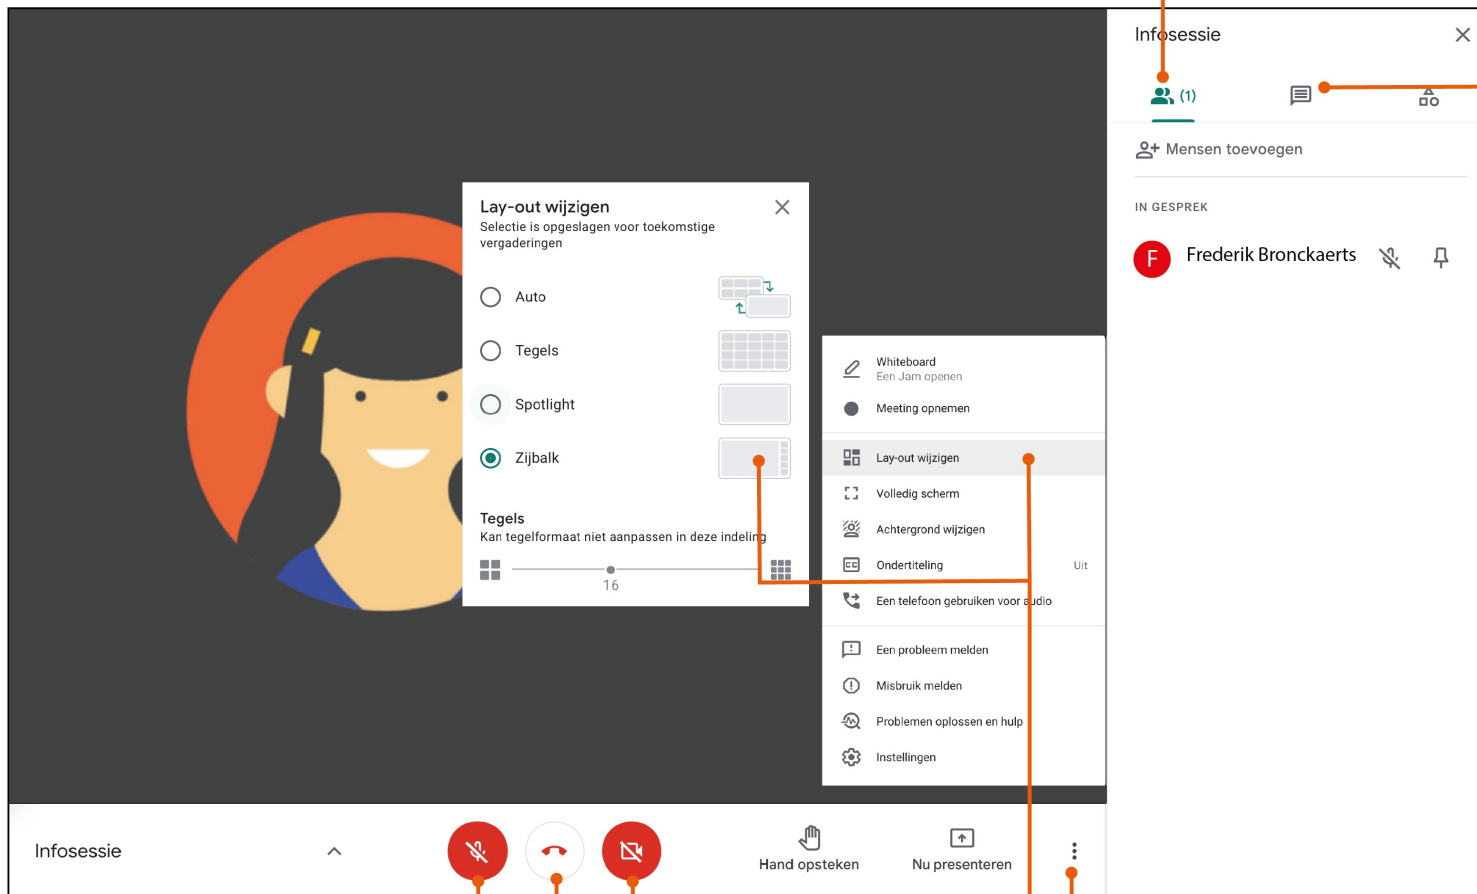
Lay-out wijzigen
Selectie is opgeslagen voor toekomstige vergaderingen

Auto

Tegels

Spotlight

Zijbalk

Tegels
Kan tegelformaat niet aanpassen in deze indeling

16

Infosessie

(1)

Mensen toevoegen

IN GESPREK

F

Frederik Bronckaerts

Whiteboard
Een Jam openen

Meeting opnemen

Lay-out wijzigen

Volledig scherm

Achtergrond wijzigen

Ondertiteling

Uit

Een telefoon gebruiken voor audio

Een probleem melden

Misbruik melden

Problemen oplossen en hulp

Instellingen

Infosessie

Hand opsteken

Nu presenteren